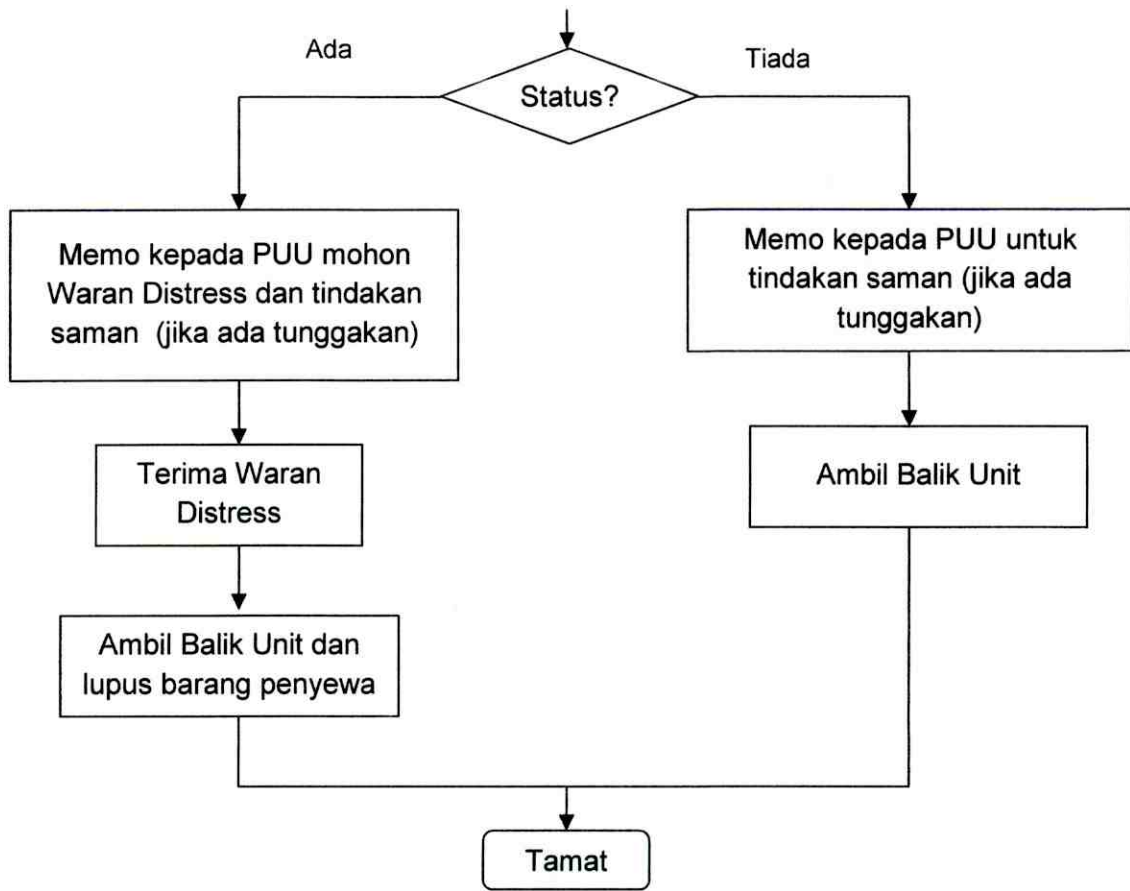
Ada

Status?

Tiada

Memo kepada PUU mohon Waran Distress dan tindakan saman (jika ada tunggakan)

Memo kepada PUU untuk tindakan saman (jika ada tunggakan)

Terima Waran Distress

Ambil Balik Unit

Ambil Balik Unit dan lupus barang penyewa

Tamat